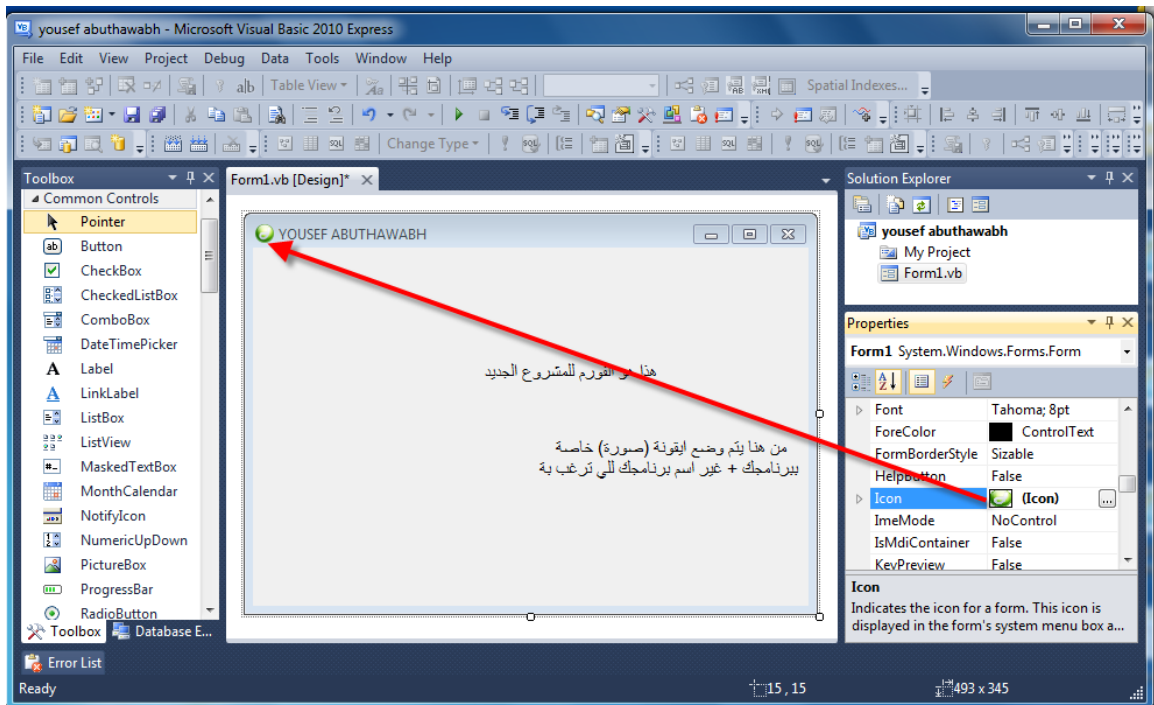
yousef abuthawabh - Microsoft Visual Basic 2010 Express

File Edit View Project Debug Data Tools Window Help

Table View ▾

Spatial Indexes...

Change Type ▾

Toolbox

Common Controls

Pointer
Button
CheckBox
CheckedListBox
ComboBox
DateTimePicker
Label
LinkLabel
ListBox
ListView
MaskedTextBox
MonthCalendar
NotifyIcon
NumericUpDown
PictureBox
ProgressBar
RadioButton

Toolbox Database E...

Form1.vb [Design]*

YOUSEF ABUTHAWABH

هذا هو الفورم للمشروع الجديد

من هنا يتم وضع ايقونة (صورة) خاصة ببرنامجك + غير اسم برنامجك للي ترغب بة

Solution Explorer

yousef abuthawabh
My Project
Form1.vb

Properties

Form1 System.Windows.Forms.Form

| Font | Tahoma; 8pt |
|---|---|
| ForeColor | ControlText |
| FormBorderStyle | Sizable |
| HelpButton | False |
| Icon | (Icon) |
| ImeMode | NoControl |
| IsMdiContainer | False |
| KeyPreview | False |

Icon
Indicates the icon for a form. This icon is displayed in the form's system menu box a...

Error List

Ready

15 , 15

493 x 345